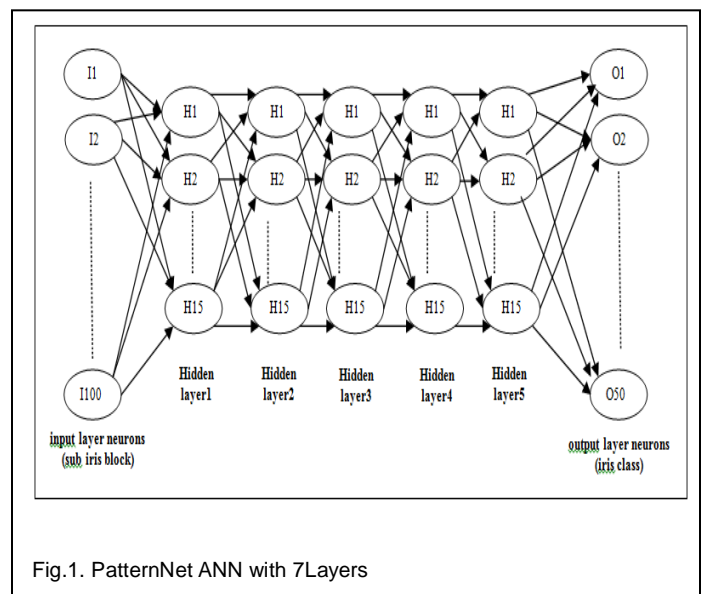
I1

I2

I100

H1

H2

H15

H1

H2

H15

H1

H2

H15

H1

H2

H15

H1

H2

H15

O1

O2

O50

input layer neurons (sub iris block)

Hidden layer1

Hidden layer2

Hidden layer3

Hidden layer4

Hidden layer5

output layer neurons (iris class)

Fig.1. PatternNet ANN with 7Layers